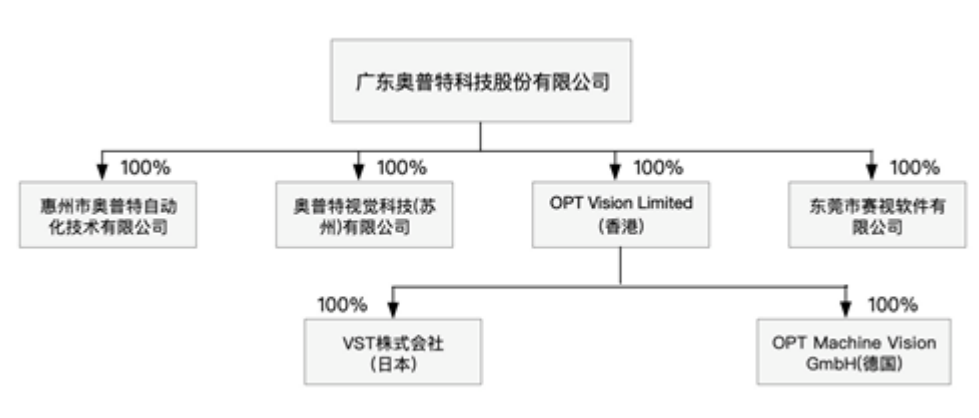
广东奥普特科技股份有限公司

100%
惠州市奥普特自动化技术有限公司

100%
奥普特视觉科技(苏州)有限公司

100%
OPT Vision Limited (香港)

100%
东莞市赛视软件有限公司

100%
VST株式会社 (日本)

100%
OPT Machine Vision GmbH(德国)